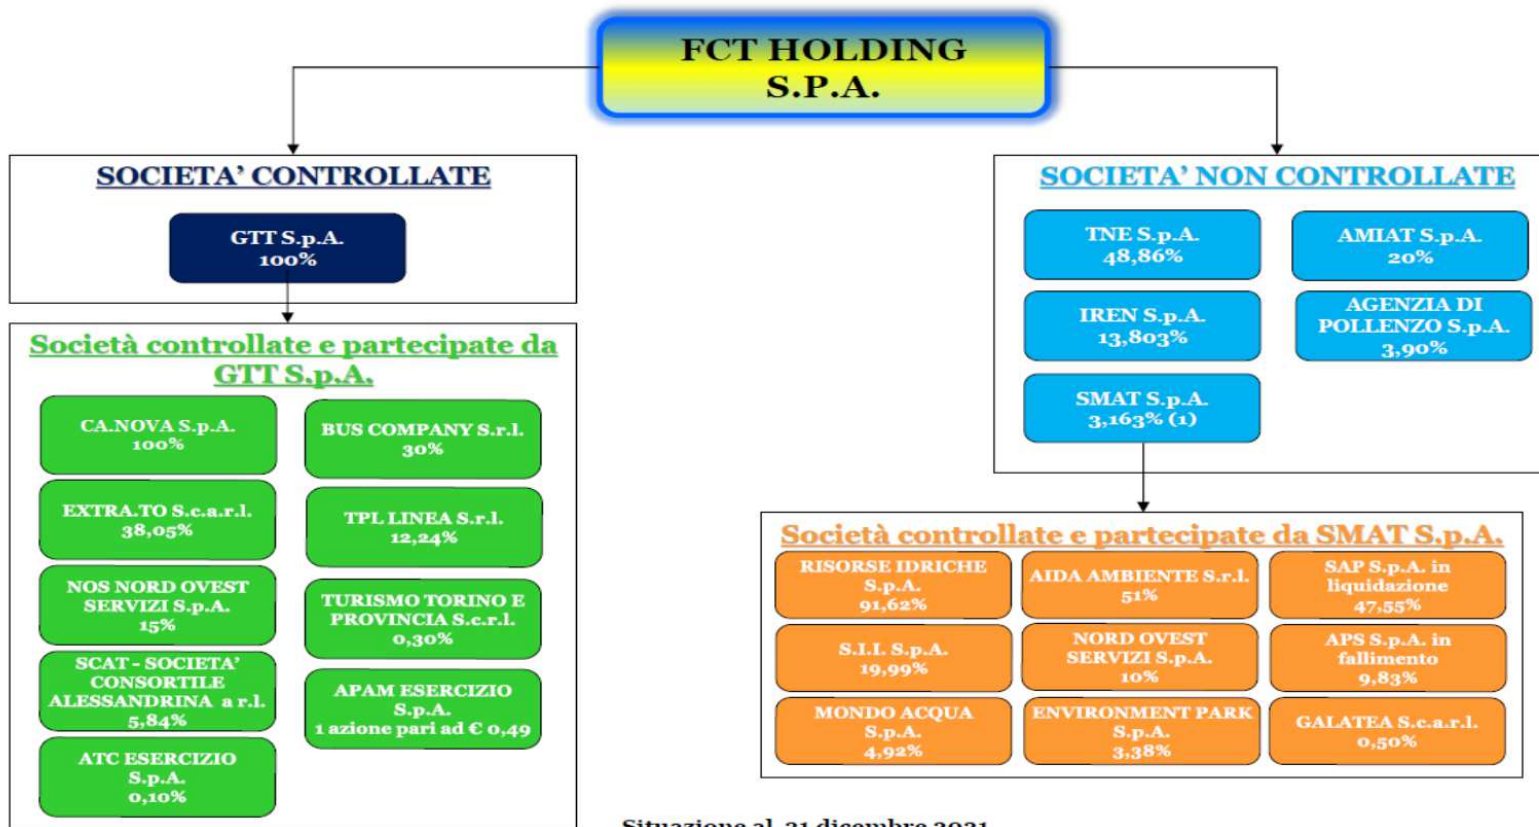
FCT HOLDING S.P.A.

SOCIETA' CONTROLLATE

GTT S.p.A. 100%

Società controllate e partecipate da GTT S.p.A.

CA.NOVA S.p.A. 100%

BUS COMPANY S.r.l. 30%

EXTRA.TO S.c.a.r.l. 38,05%

TPL LINEA S.r.l. 12,24%

NOS NORD OVEST SERVIZI S.p.A. 15%

TURISMO TORINO E PROVINCIA S.c.r.l. 0,30%

SCAT - SOCIETA' CONSORTILE ALESSANDRINA a r.l. 5,84%

APAM ESERCIZIO S.p.A. 1 azione pari ad € 0,49

ATC ESERCIZIO S.p.A. 0,10%

SOCIETA' NON CONTROLLATE

TNE S.p.A. 48,86%

AMIAT S.p.A. 20%

IREN S.p.A. 13,803%

AGENZIA DI POLLENZO S.p.A. 3,90%

SMAT S.p.A. 3,163% (1)

Società controllate e partecipate da SMAT S.p.A.

RISORSE IDRICHE S.p.A. 91,62%

AIDA AMBIENTE S.r.l. 51%

SAP S.p.A. in liquidazione 47,55%

S.I.I. S.p.A. 19,99%

NORD OVEST SERVIZI S.p.A. 10%

APS S.p.A. in fallimento 9,83%

MONDO ACQUA S.p.A. 4,92%

ENVIRONMENT PARK S.p.A. 3,38%

GALATEA S.c.a.r.l. 0,50%

Situazione al 31 dicembre 2021